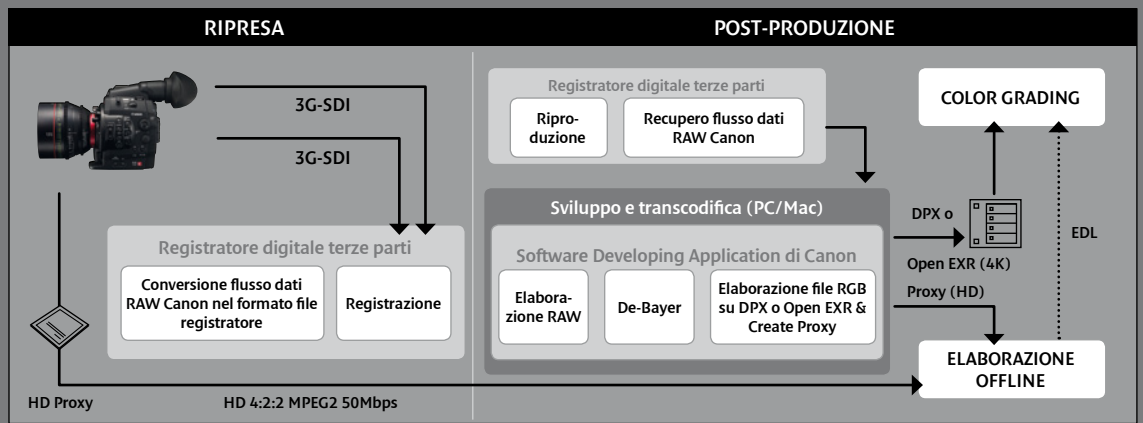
RIPRESA

POST-PRODUZIONE

3G-SDI

3G-SDI

Registratore digitale terze parti

Conversione flusso dati RAW Canon nel formato file registratore

Registrazione

HD Proxy

HD 4:2:2 MPEG2 50Mbps

Registratore digitale terze parti

Riproduzione

Recupero flusso dati RAW Canon

COLOR GRADING

Sviluppo e transcodifica (PC/Mac)

Software Developing Application di Canon

Elaborazione RAW

De-Bayer

Elaborazione file RGB su DPX o Open EXR & Create Proxy

DPX o

Open EXR (4K)

Proxy (HD)

EDL

ELABORAZIONE OFFLINE